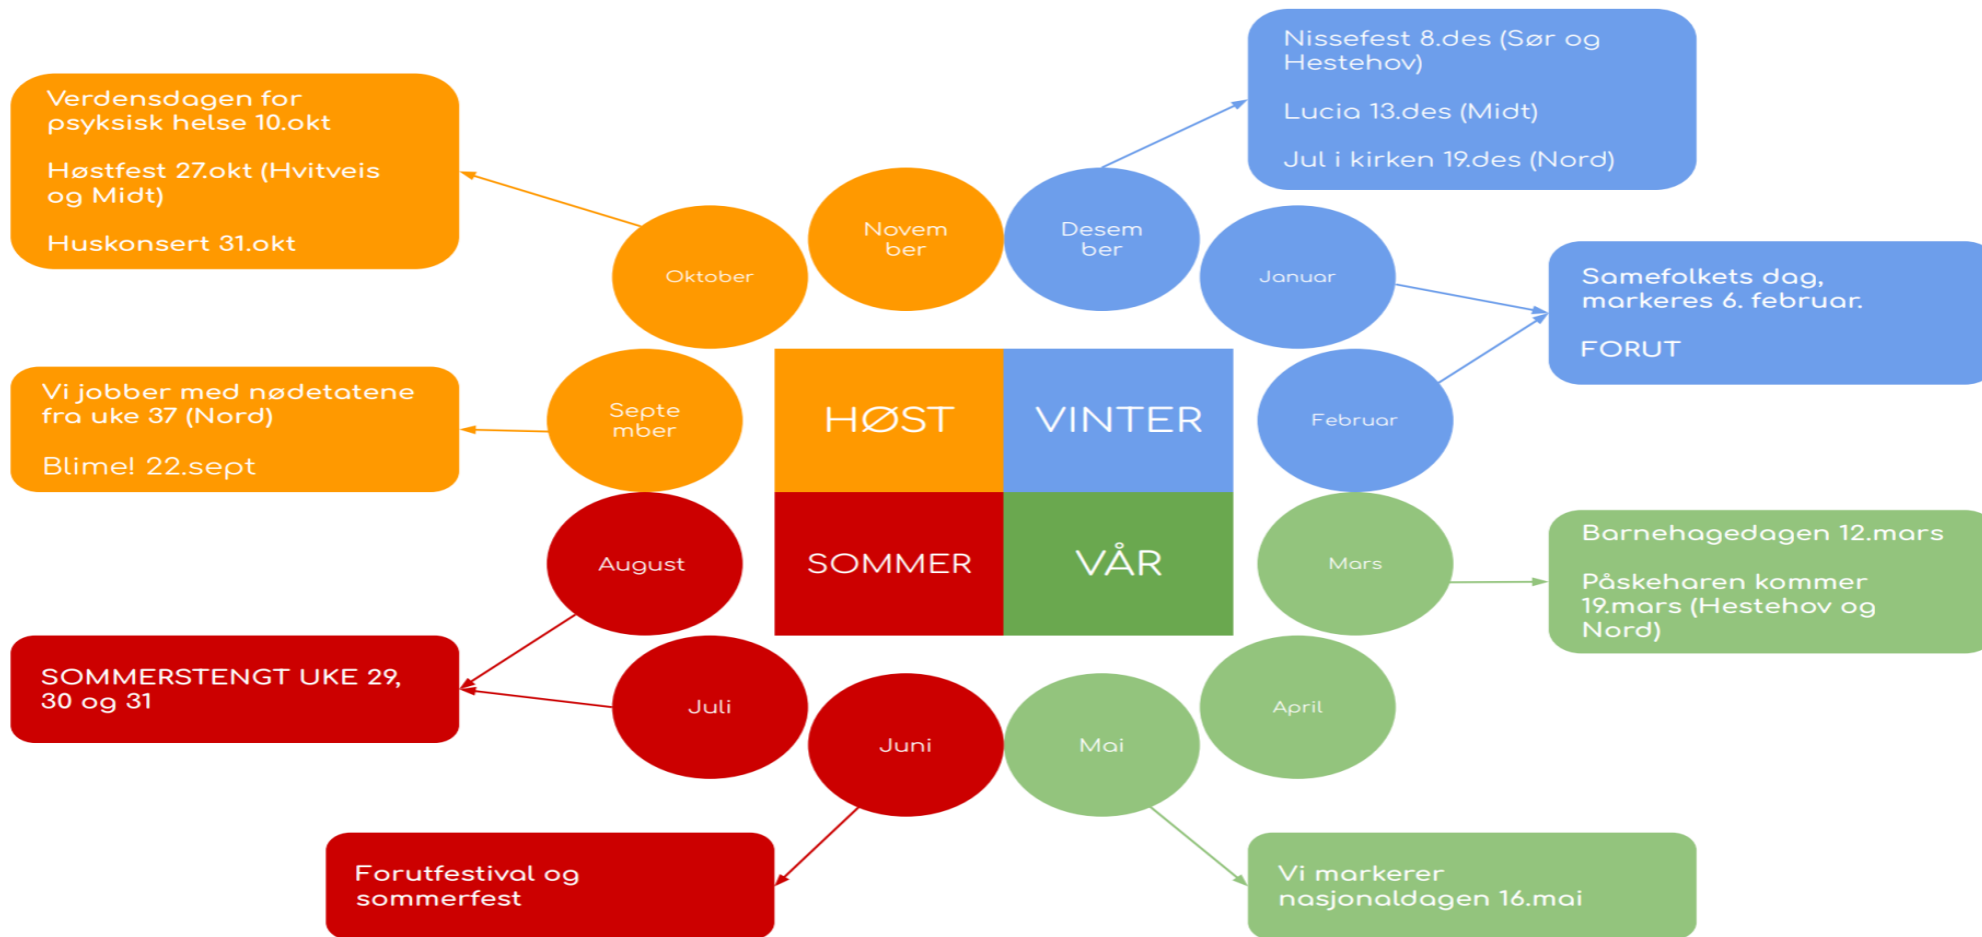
Verdensdagen for psyksisk helse 10.okt

Høstfest 27.okt (Hvitveis og Midt)

Huskonsert 31.okt

Nissefest 8.des (Sør og Hestehov)

Lucia 13.des (Midt)

Jul i kirken 19.des (Nord)

Novem ber

Desem ber

Oktober

Januar

Samefolkets dag, markeres 6. februar.

FORUT

Vi jobber med nødetatene fra uke 37 (Nord)

Blime! 22.sept

Septe mber

HØST

VINTER

Februar

August

SOMMER

VÅR

Mars

Barnehagedagen 12.mars

Påskeharen kommer 19.mars (Hestehov og Nord)

SOMMERSTENGT UKE 29, 30 og 31

Juli

Juni

Mai

April

Forutfestival og sommerfest

Vi markerer nasjonaldagen 16.mai